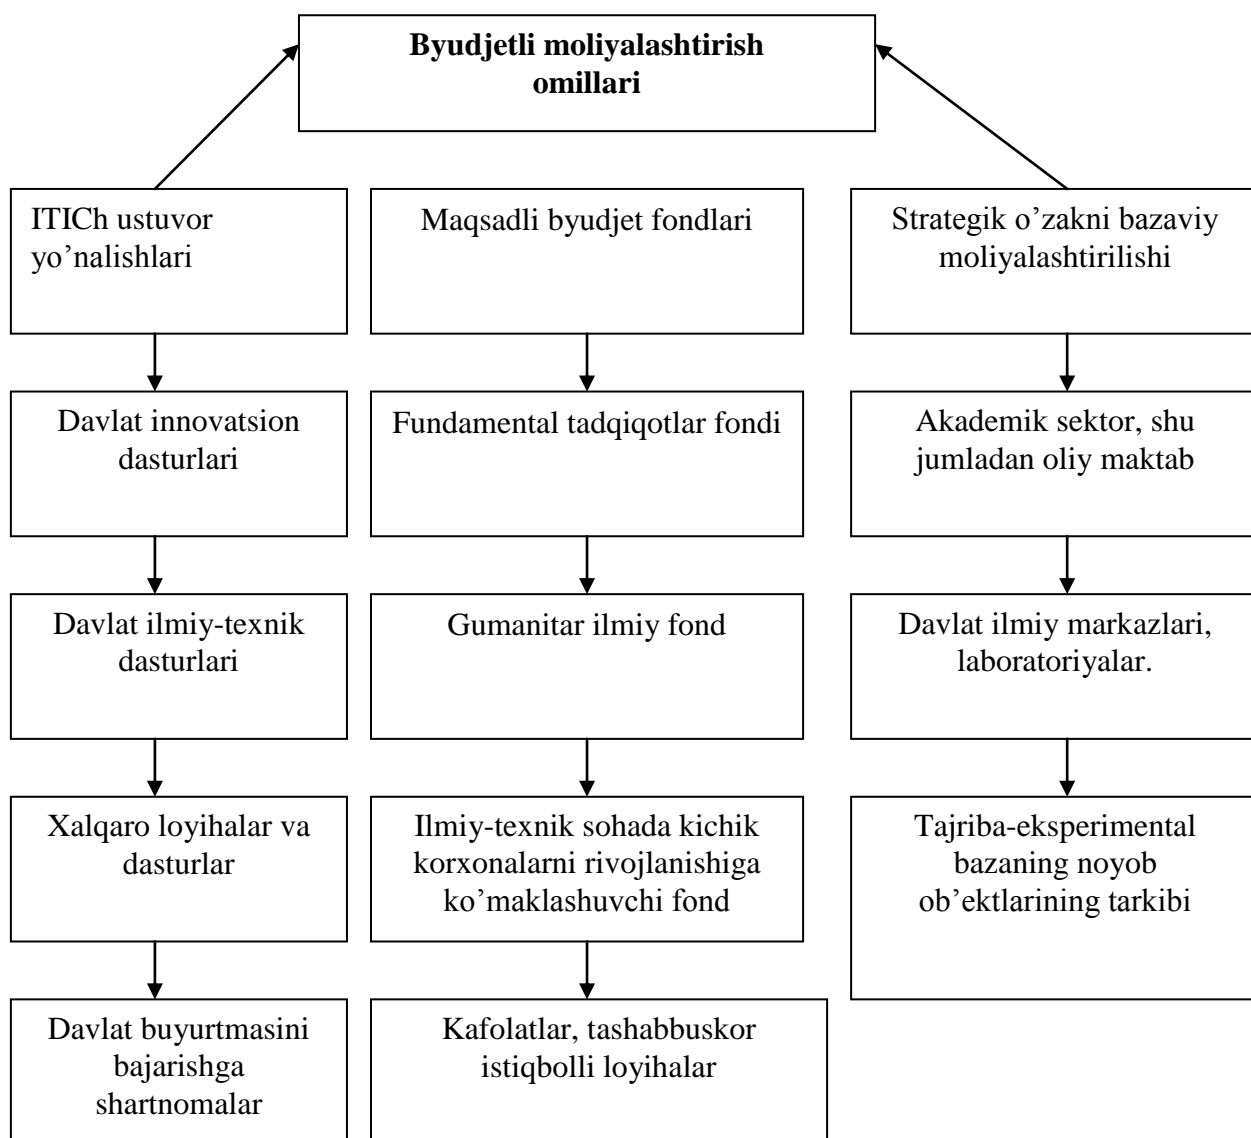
**Byudjetli moliyalashtirish omillari**

ITICh ustuvor yo’nalishlari

Davlat innovatsion dasturlari

Davlat ilmiy-texnik dasturlari

Xalqaro loyihalar va dasturlar

Davlat buyurtmasini bajarishga shartnomalar

Maqsadli byudjet fondlari

Fundamental tadqiqotlar fondi

Gumanitar ilmiy fond

Ilmiy-texnik sohada kichik korxonalarni rivojlanishiga ko’maklashuvchi fond

Kafolatlar, tashabbuskor istiqbolli loyihalar

Strategik o’zakni bazaviy moliyalashtirilishi

Akademik sektor, shu jumladan oliy maktab

Davlat ilmiy markazlari, laboratoriyalar.

Tajriba-eksperimental bazaning noyob ob’ektlarining tarkibi